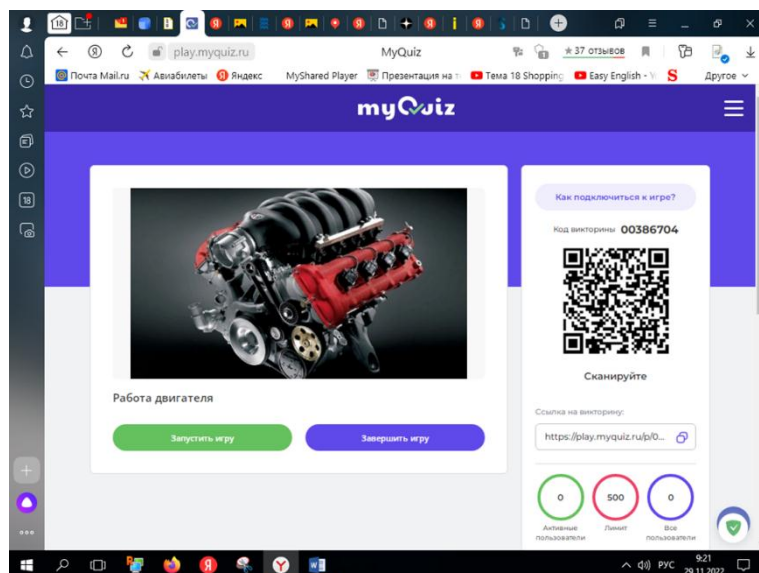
play.myquiz.ru

MyQuiz

★37 отзывов

Почта Mail.ru   Авиабилеты   Яндекс   MyShared Player   Презентация на   Тема 18 Shopping   Easy English -   Другое

myQuiz

Как подключиться к игре?

Код викторины 00386704

Сканируйте

Работа двигателя

Запустить игру

Завершить игру

Ссылка на викторину:

https://play.myquiz.ru/p/0...

0
Активные пользователи

500
Лимит

0
Все пользователи

РУС 9:21 29.11.2022